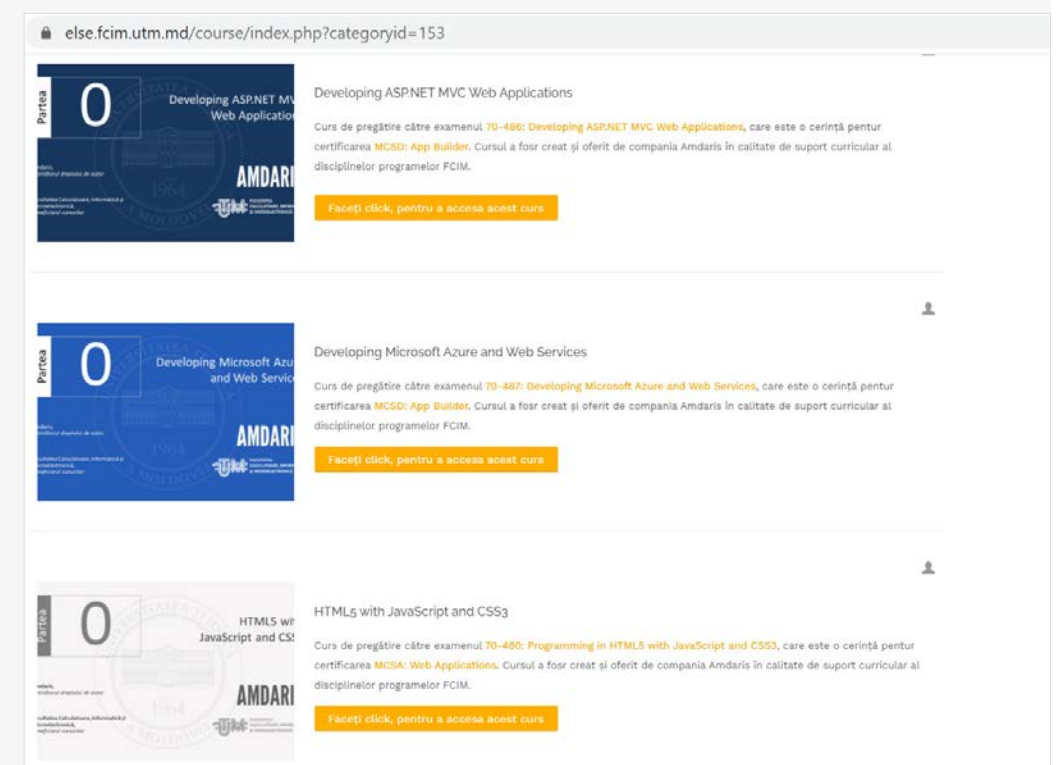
else.fcim.utm.md/course/index.php?categoryid=153

Partea
0
Developing ASP.NET MV
Web Applicatio
AMDARI
1964

Developing ASP.NET MVC Web Applications

Curs de pregătire către examenul 70-486: Developing ASP.NET MVC Web Applications, care este o cerință pentur certificarea MCSD: App Builder. Cursul a fosr creat și oferit de compania Amdaris în calitate de suport curricular al disciplinelor programelor FCIM.

Faceți click, pentru a accesa acest curs

Partea
0
Developing Microsoft Azu
and Web Service
AMDARI
1964

Developing Microsoft Azure and Web Services

Curs de pregătire către examenul 70-487: Developing Microsoft Azure and Web Services, care este o cerință pentur certificarea MCSD: App Builder. Cursul a fosr creat și oferit de compania Amdaris în calitate de suport curricular al disciplinelor programelor FCIM.

Faceți click, pentru a accesa acest curs

Partea
0
HTML5 wi
JavaScript and CS
AMDARI
1964

HTML5 with JavaScript and CSS3

Curs de pregătire către examenul 70-480: Programming in HTML5 with JavaScript and CSS3, care este o cerință pentur certificarea MCSA: Web Applications. Cursul a fosr creat și oferit de compania Amdaris în calitate de suport curricular al disciplinelor programelor FCIM.

Faceți click, pentru a accesa acest curs